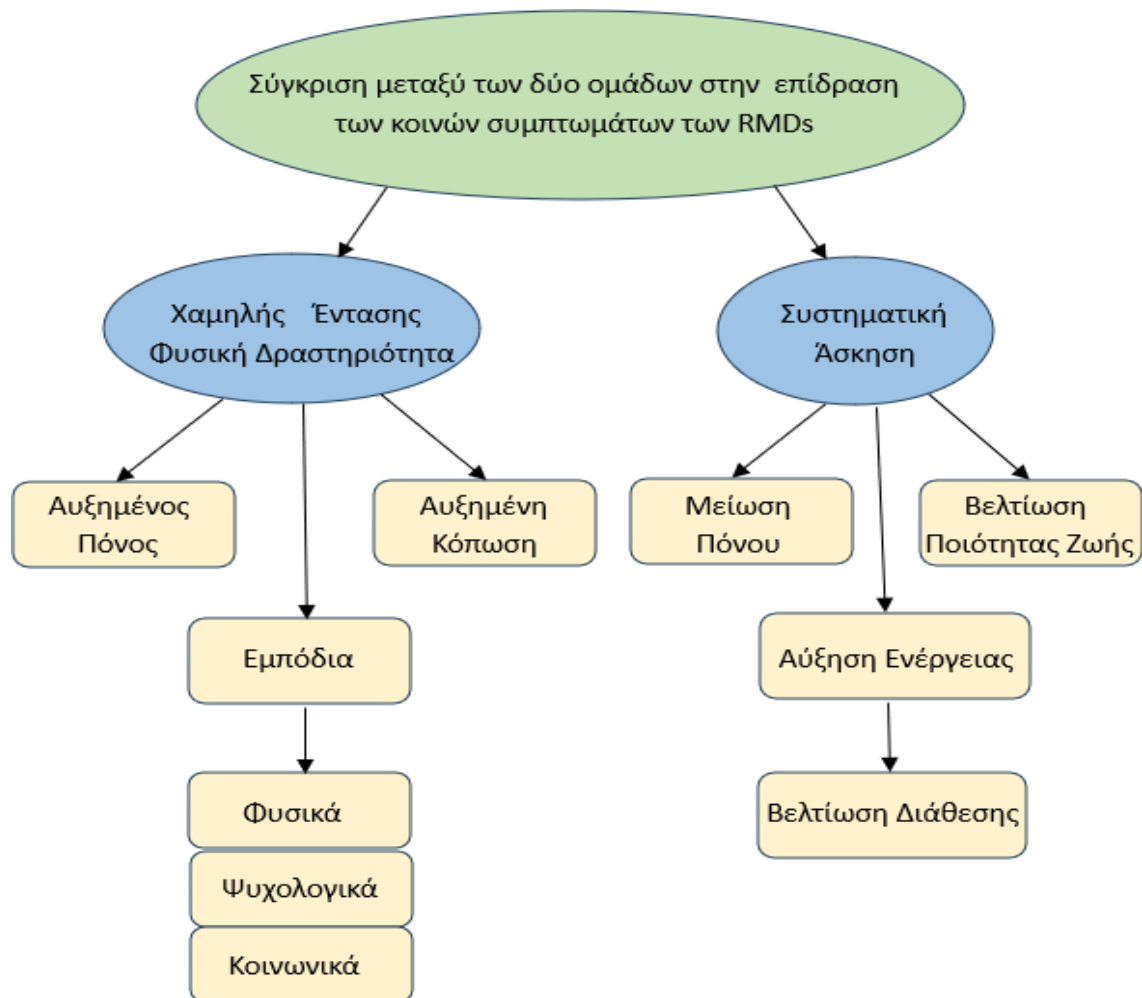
Σύγκριση μεταξύ των δύο ομάδων στην επίδραση των κοινών συμπτωμάτων των RMDs

Χαμηλής Έντασης Φυσική Δραστηριότητα

Συστηματική Άσκηση

Αυξημένος Πόνος

Αυξημένη Κόπωση

Εμπόδια

Φυσικά

Ψυχολογικά

Κοινωνικά

Μείωση Πόνου

Βελτίωση Ποιότητας Ζωής

Αύξηση Ενέργειας

Βελτίωση Διάθεσης